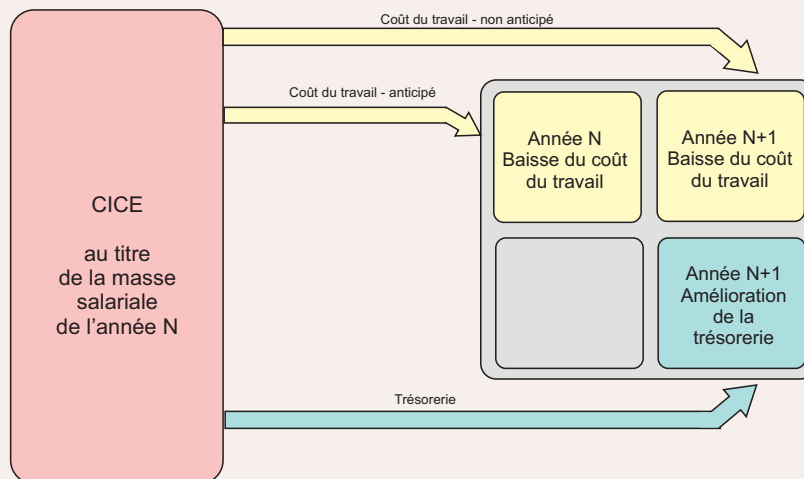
CICE

au titre de la masse salariale de l'année N

Coût du travail - non anticipé

Coût du travail - anticipé

Trésorerie

Année N Baisse du coût du travail

Année N+1 Baisse du coût du travail

Année N+1 Amélioration de la trésorerie